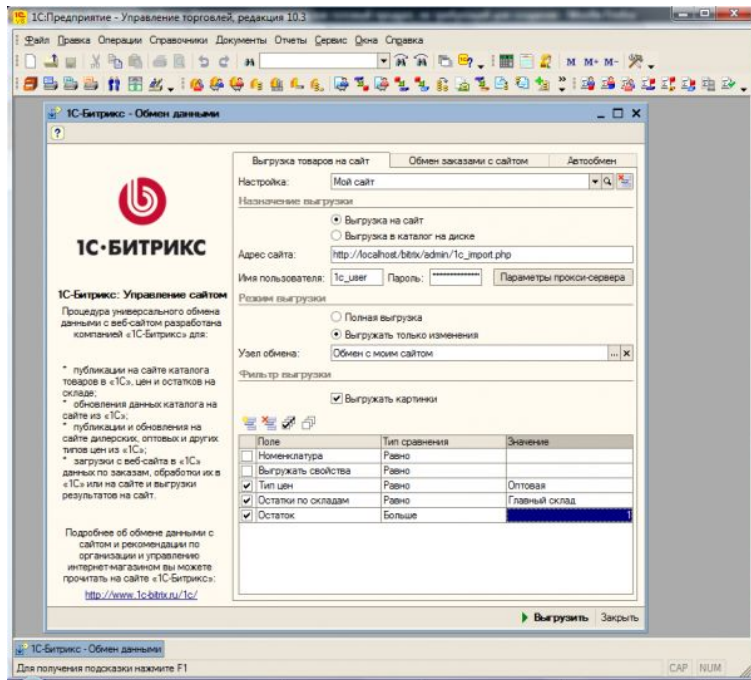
1С:Предприятие - Управление торговлей, редакция 10.3

Файл Правка Операции Справочники Документы Отчеты Сервис Окна Справка

1С-Битрикс - Обмен данными

?

1С-БИТРИКС

1С-Битрикс: Управление сайтом

Процедура универсального обмена данными с веб-сайтом разработана компанией «1С-Битрикс» для:

* публикации на сайте каталога товаров в «1С», цен и остатков на складе;
* обновления данных каталога на сайте из «1С»;
* публикации и обновления на сайте дилерских, оптовых и других типов цен из «1С»;
* загрузки с веб-сайта в «1С» данных по заказам, обработки их в «1С» или на сайте и выгрузки результатов на сайт.

Подробнее об обмене данными с сайтом и рекомендации по организации и управлению интернет-магазином вы можете прочитать на сайте «1С-Битрикс»:

http://www.1c-bitrix.ru/1c/

Выгрузка товаров на сайт | Обмен заказами с сайтом | Автообмен

Настройка: Мой сайт

Назначение выгрузки

Выгрузка на сайт

Выгрузка в каталог на диске

Адрес сайта: http://localhost/bitrix/admin/1c_import.php

Имя пользователя: 1c_user Пароль: ************ Параметры прокси-сервера

Режим выгрузки

Полная выгрузка

Выгружать только изменения

Узел обмена: Обмен с моим сайтом

Фильтр выгрузки

Выгружать картинки

| | Поле | Тип сравнения | Значение |
|---|---|---|---|
| | Номенклатура | Равно | |
| | Выгружать свойства | Равно | |
| ✔ | Тип цен | Равно | Оптовая |
| ✔ | Остатки по складам | Равно | Главный склад |
| ✔ | Остаток | Больше | 1 |

Выгрузить Закрыть

1С-Битрикс - Обмен данными

Для получения подсказки нажмите F1

CAP NUM